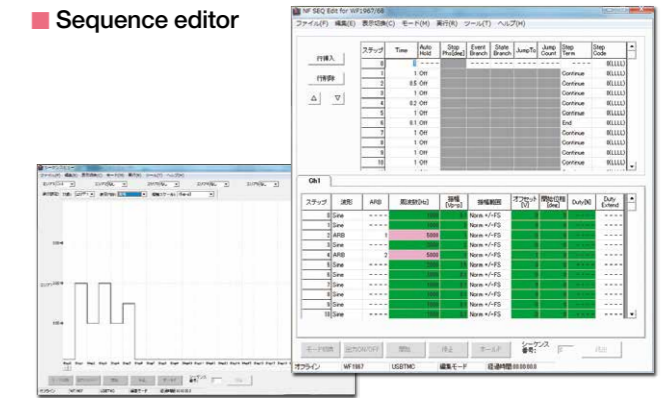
Sequence editor

WF SEQ Edit for WF1967/68

ファイル(F) 編集(E) 表示切換(C) モード(M) 実行(R) ツール(T) ヘルプ(H)

行挿入

行削除

| ステップ | Time | Auto Hold | Stop Pha[deg] | Event Branch | State Branch | Jump To | Jump Count | Step Term | Step Code |
|---|---|---|---|---|---|---|---|---|---|
| 0 | | | | | | | | | |
| 1 | 1 | Off | | | | | | Continue | 0(LLLL) |
| 2 | 0.5 | Off | | | | | | Continue | 0(LLLL) |
| 3 | 1 | Off | | | | | | Continue | 0(LLLL) |
| 4 | 0.2 | Off | | | | | | Continue | 0(LLLL) |
| 5 | 1 | Off | | | | | | End | 0(LLLL) |
| 6 | 0.1 | Off | | | | | | Continue | 0(LLLL) |
| 7 | 1 | Off | | | | | | Continue | 0(LLLL) |
| 8 | 1 | Off | | | | | | Continue | 0(LLLL) |
| 9 | 1 | Off | | | | | | Continue | 0(LLLL) |
| 10 | 1 | Off | | | | | | Continue | 0(LLLL) |

Ch1

| ステップ | 波形 | ARB | 周波数[Hz] | 振幅[Vp-p] | 振幅範囲 | オフセット[V] | 開始位相[deg] | Duty[%] | Duty-Extend |
|---|---|---|---|---|---|---|---|---|---|
| 0 | Sine | | 1000 | | Norm +/-FS | | | | |
| 1 | Sine | | 1000 | | Norm +/-FS | | | | |
| 2 | ARB | 1 | 5000 | | Norm +/-FS | | | | |
| 3 | Sine | | 1000 | | Norm +/-FS | | | | |
| 4 | ARB | 2 | 5000 | | Norm +/-FS | | | | |
| 5 | Sine | | 1000 | | Norm +/-FS | | | | |
| 6 | Sine | | 1000 | | Norm +/-FS | | | | |
| 7 | Sine | | 1000 | | Norm +/-FS | | | | |
| 8 | Sine | | 1000 | | Norm +/-FS | | | | |
| 9 | Sine | | 1000 | | Norm +/-FS | | | | |
| 10 | Sine | | 1000 | | Norm +/-FS | | | | |

モード切換 出力ON/OFF 開始 停止 ホールド シーケンス番号: 再生

オフライン WF1967 USBTMC 編集モード 経過時間:00:00:00.0